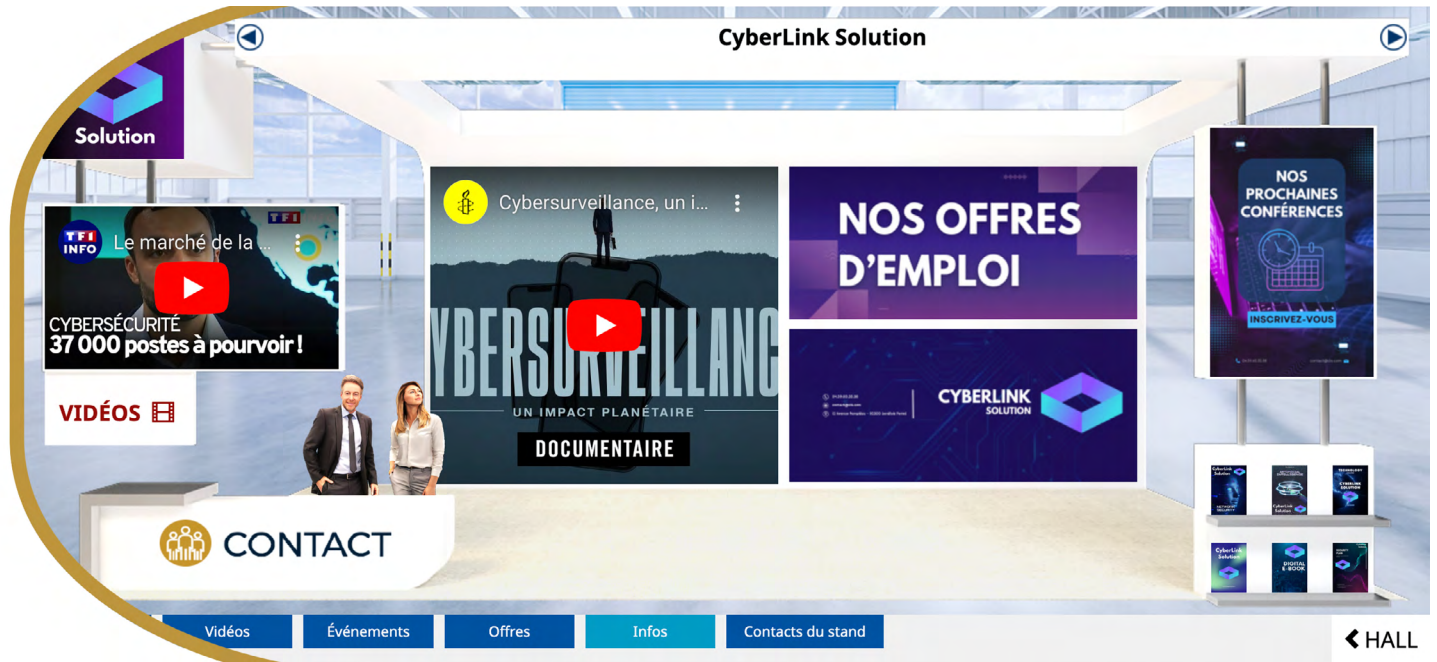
CyberLink Solution

Solution

TF1 INFO Le marché de la ...

TF1

CYBERSÉCURITÉ
37 000 postes à pourvoir !

VIDÉOS

Cybersurveillance, un i...

YBERSURVEILLANC
UN IMPACT PLANÉTAIRE
DOCUMENTAIRE

NOS OFFRES D'EMPLOI

CYBERLINK SOLUTION

NOS PROCHAINES CONFÉRENCES

INSCRIVEZ-VOUS

CONTACT

Vidéos | Événements | Offres | Infos | Contacts du stand

HALL